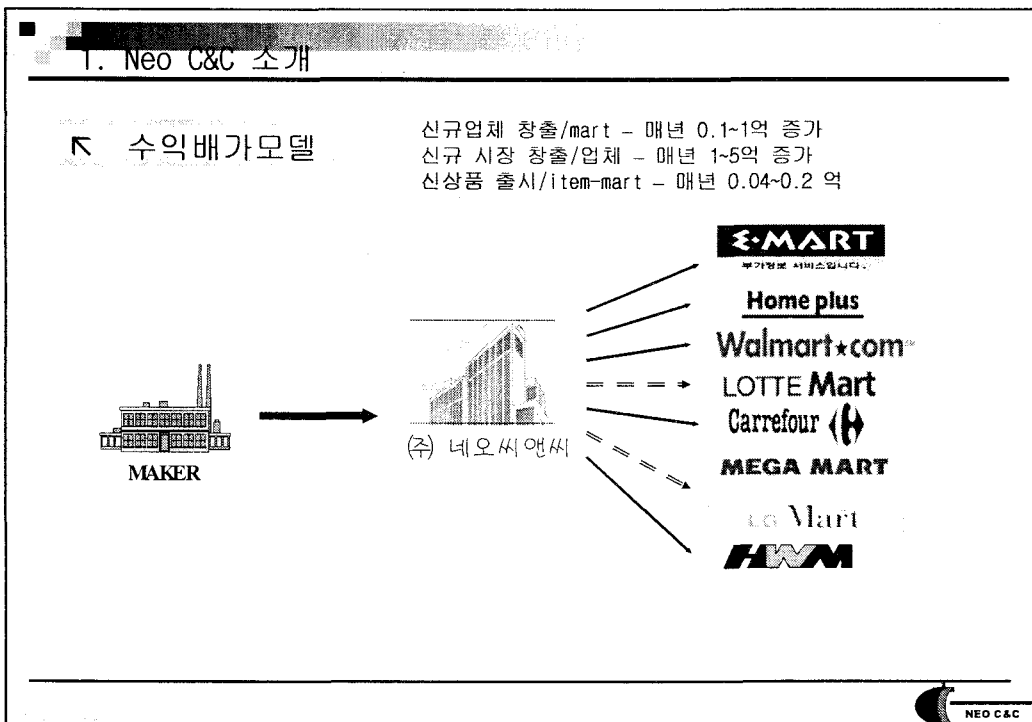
I. Neo C&C 소개

수익배가모델

신규업체 창출/mart – 매년 0.1~1억 증가
신규 시장 창출/업체 – 매년 1~5억 증가
신상품 출시/item-mart – 매년 0.04~0.2 억

E·MART
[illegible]

Home plus

Walmart★com

LOTTE Mart

Carrefour

MEGA MART

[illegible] Mart

HWM

MAKER

(주) 네오씨앤씨

NEO C&C